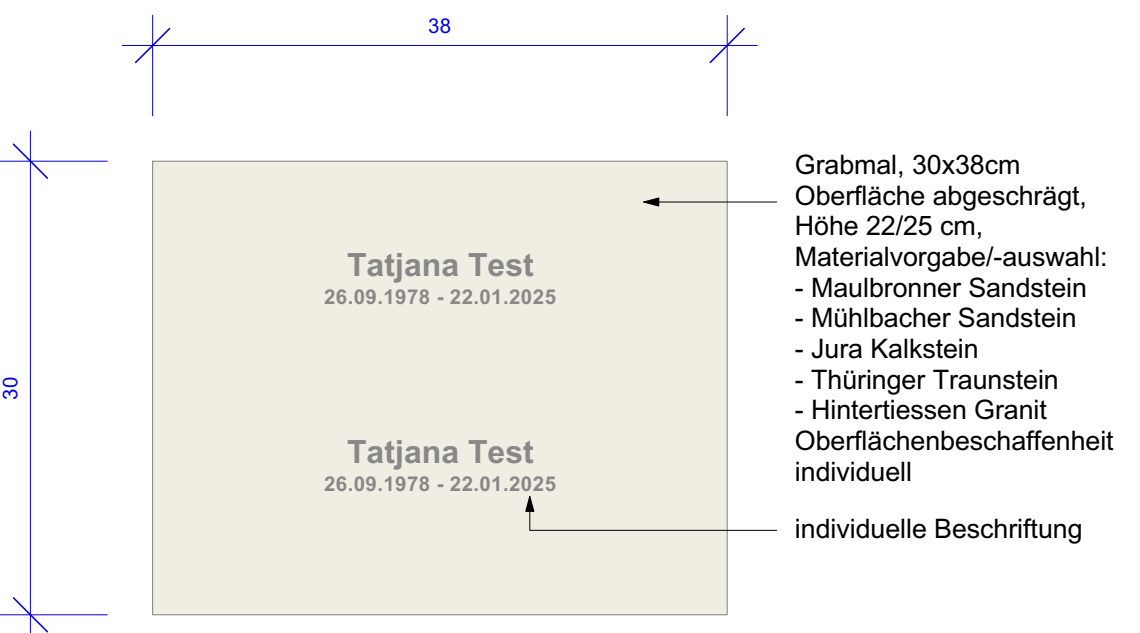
38

30

Tatjana Test
26.09.1978 - 22.01.2025

Tatjana Test
26.09.1978 - 22.01.2025

Grabmal, 30x38cm
Oberfläche abgeschrägt,
Höhe 22/25 cm,
Materialvorgabe/-auswahl:
- Maulbronner Sandstein
- Mühlbacher Sandstein
- Jura Kalkstein
- Thüringer Traunstein
- Hintertiessen Granit
Oberflächenbeschaffenheit individuell

individuelle Beschriftung